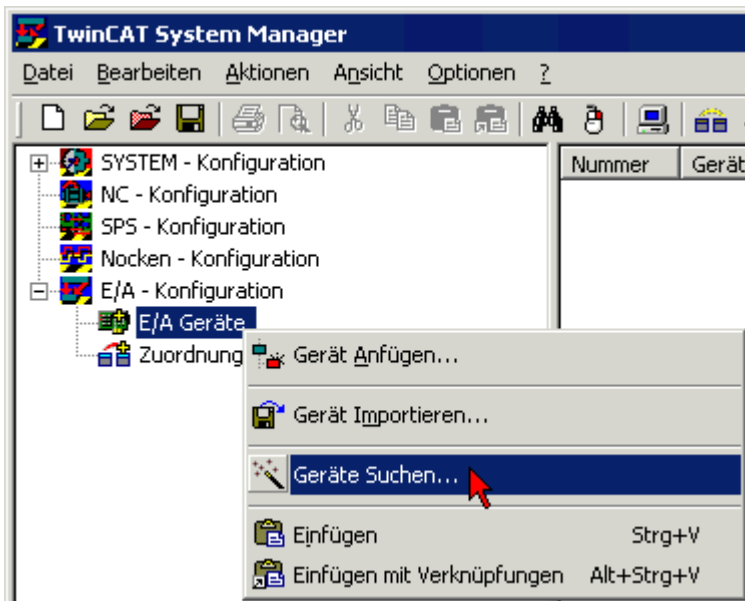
TwinCAT System Manager

Datei Bearbeiten Aktionen Ansicht Optionen ?

SYSTEM - Konfiguration
NC - Konfiguration
SPS - Konfiguration
Nocken - Konfiguration
E/A - Konfiguration
E/A Geräte
Zuordnung

Nummer | Gerät

Gerät Anfügen...
Gerät Importieren...
Geräte Suchen...
Einfügen Strg+V
Einfügen mit Verknüpfungen Alt+Strg+V